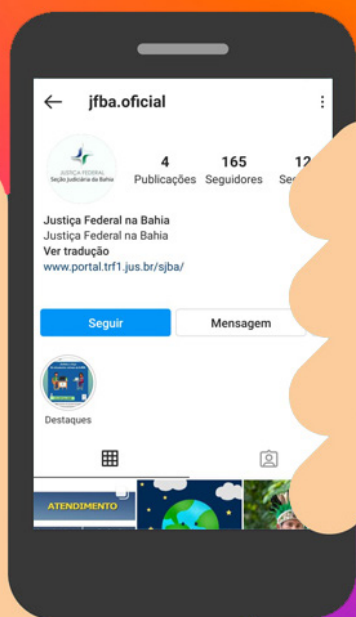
jfba.oficial

JUSTIÇA FEDERAL
Seção Judiciária da Bahia

4
Publicações

165
Seguidores

12
Se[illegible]

Justiça Federal na Bahia
Justiça Federal na Bahia
Ver tradução
www.portal.trf1.jus.br/sjba/

Seguir

Mensagem

Destaques

ATENDIMENTO